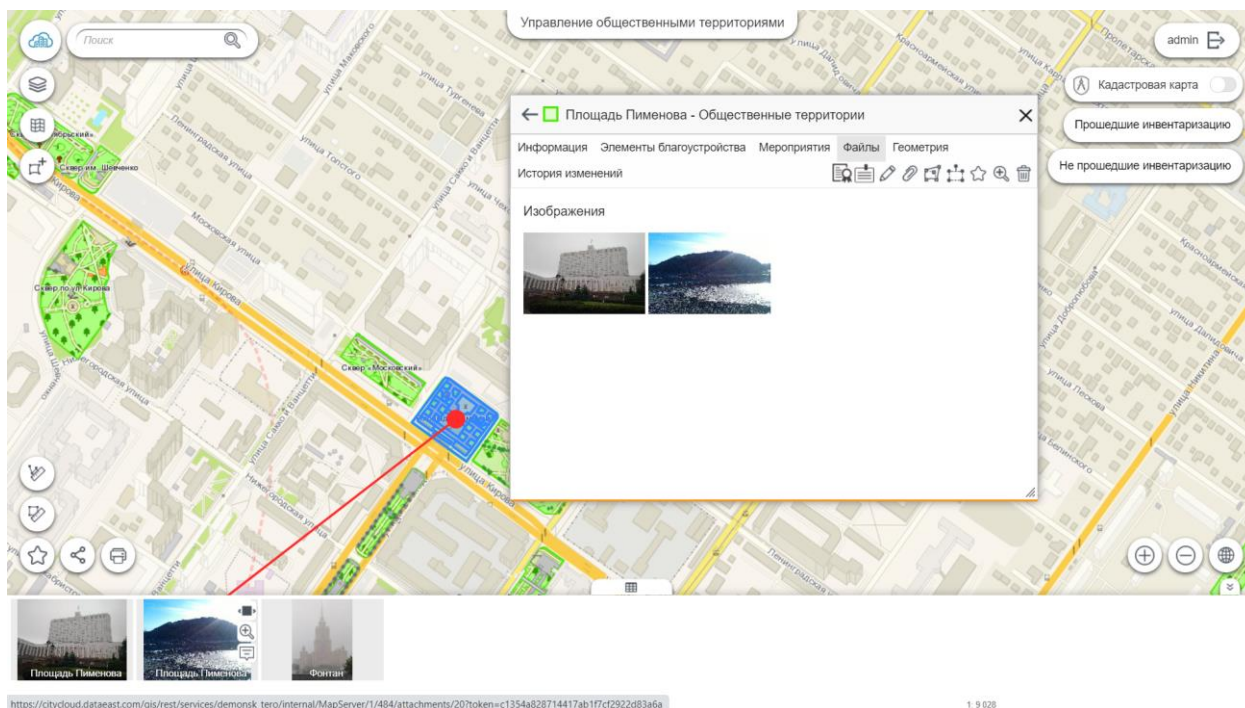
Поиск

Управление общественными территориями

admin

Кадастровая карта

Прошедшие инвентаризацию

Не прошедшие инвентаризацию

← Площадь Пименова - Общественные территории ✕

Информация Элементы благоустройства Мероприятия Файлы Геометрия

История изменений

Изображения

улица Маковского
улица Тургенева
Ленинградская улица
улица Толстого
улица Сакко и Ванцетти
Московская улица
улица Кирова
Сквер по ул. Кирова
Сквер им. Шевченко
Сквер «Московский»
улица Сакко и Ванцетти
Нижегородская улица
улица Кирова
Ленинградская улица
улица Добролюбова
улица Пескова
Красноармейская улица
улица Давыдовича

Площадь Пименова
Площадь Пименова
Фонтан

https://citycloud.dataeast.com/gis/rest/services/demonsk_tero/internal/MapServer/1/484/attachments/20?token=c1354a828714417ab1f7cf2922d83a6a

1: 9 028